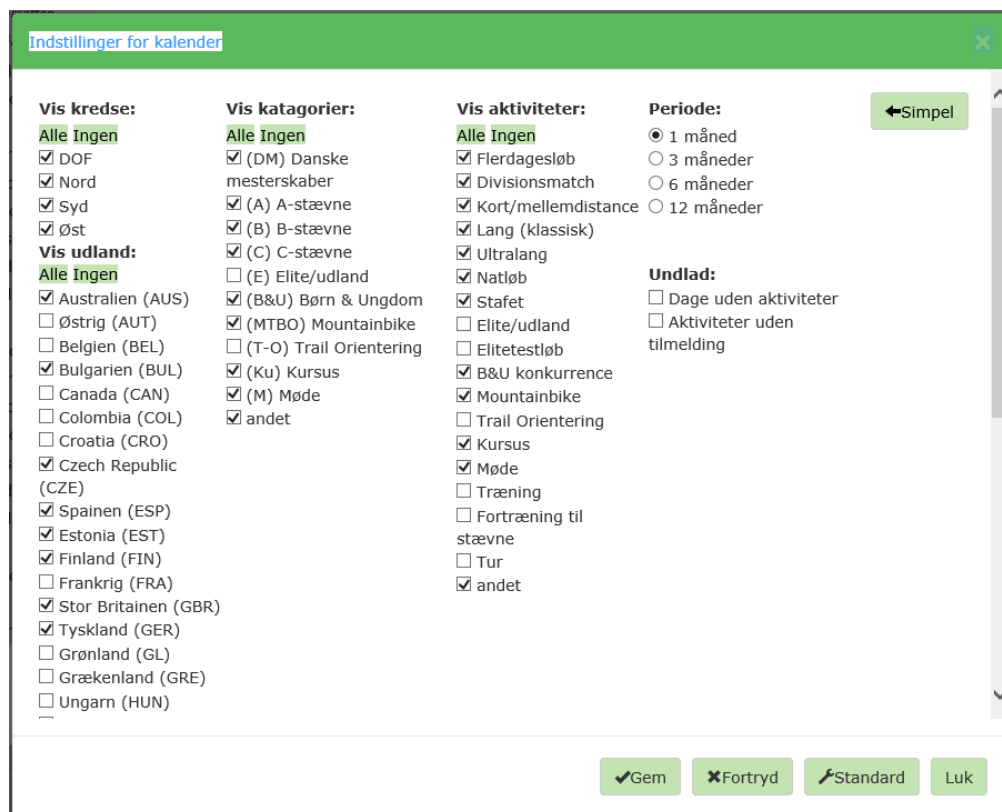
Indstillinger for kalender

Vis kredse:
Alle Ingen
☑ DOF
☑ Nord
☑ Syd
☑ Øst
Vis udland:
Alle Ingen
☑ Australien (AUS)
☐ Østrig (AUT)
☐ Belgien (BEL)
☑ Bulgarien (BUL)
☐ Canada (CAN)
☐ Colombia (COL)
☐ Croatia (CRO)
☑ Czech Republic (CZE)
☑ Spainen (ESP)
☑ Estonia (EST)
☑ Finland (FIN)
☐ Frankrig (FRA)
☑ Stor Britainen (GBR)
☑ Tyskland (GER)
☐ Grønland (GL)
☐ Grækenland (GRE)
☐ Ungarn (HUN)

Vis katagorier:
Alle Ingen
☑ (DM) Danske mesterskaber
☑ (A) A-stævne
☑ (B) B-stævne
☑ (C) C-stævne
☐ (E) Elite/udland
☑ (B&U) Børn & Ungdom
☑ (MTBO) Mountainbike
☐ (T-O) Trail Orientering
☑ (Ku) Kursus
☑ (M) Møde
☑ andet

Vis aktiviteter:
Alle Ingen
☑ Flerdagesløb
☑ Divisionsmatch
☑ Kort/mellemdistance
☑ Lang (klassisk)
☑ Ultralang
☑ Natløb
☑ Stafet
☐ Elite/udland
☐ Elitetestløb
☑ B&U konkurrence
☑ Mountainbike
☐ Trail Orientering
☑ Kursus
☑ Møde
☐ Træning
☐ Fortræning til stævne
☐ Tur
☑ andet

Periode:
◉ 1 måned
○ 3 måneder
○ 6 måneder
○ 12 måneder

Undlad:
☐ Dage uden aktiviteter
☐ Aktiviteter uden tilmelding

Simpel

Gem
Fortryd
Standard
Luk